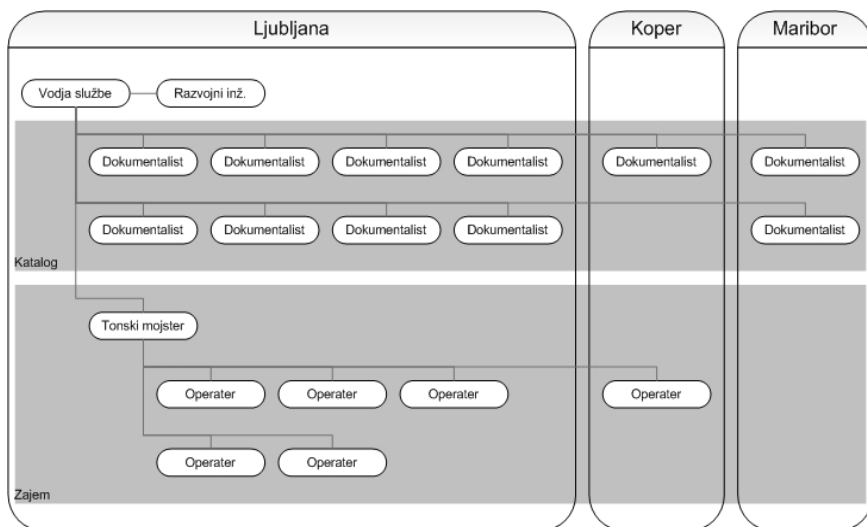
Ljubljana

Koper

Maribor

Vodja službe

Razvojni inž.

Dokumentalist

Dokumentalist

Dokumentalist

Dokumentalist

Dokumentalist

Dokumentalist

Dokumentalist

Dokumentalist

Dokumentalist

Dokumentalist

Dokumentalist

Katalog

Tonski mojster

Operater

Operater

Operater

Operater

Operater

Operater

Zajem